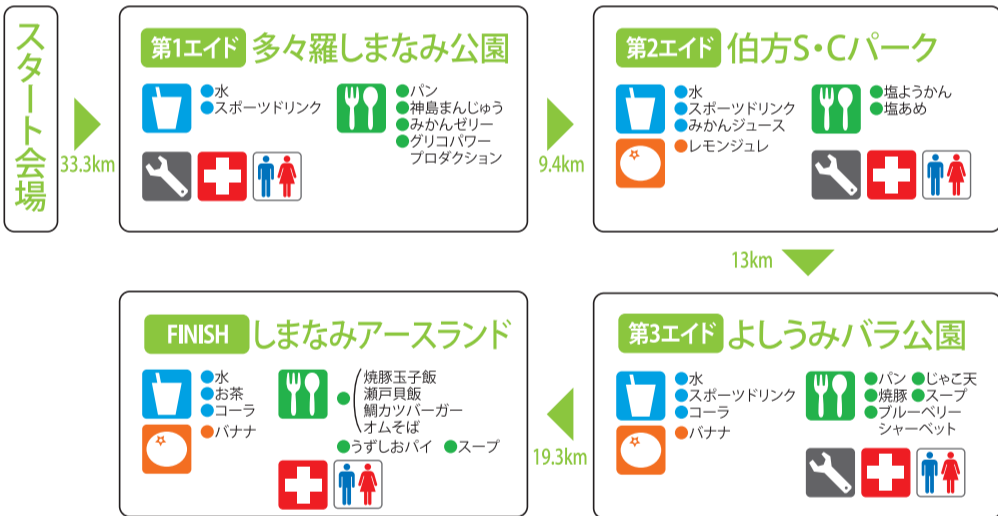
スタート会場

33.3km

第1エイド 多々羅しまなみ公園

水
スポーツドリンク

パン
神島まんじゅう
みかんゼリー
グリコパワープロダクション

9.4km

第2エイド 伯方S・Cパーク

水
スポーツドリンク
みかんジュース
レモンジュレ

塩ようかん
塩あめ

13km

第3エイド よしうみバラ公園

水
スポーツドリンク
コーラ
バナナ

パン
焼豚
ブルーベリーシャーベット
じゃこ天
スープ

19.3km

FINISH しまなみアースランド

水
お茶
コーラ
バナナ

焼豚玉子飯
瀬戸貝飯
鯛カツバーガー
オムそば
うずしおパイ
スープ